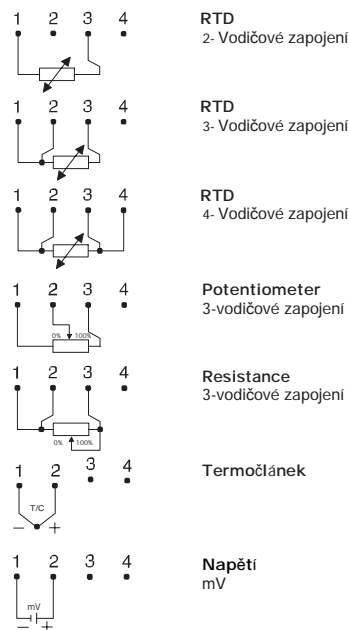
1 2 3 4

RTD
2- Vodičové zapojení

1 2 3 4

RTD
3- Vodičové zapojení

1 2 3 4

RTD
4- Vodičové zapojení

1 2 3 4

0% 100%

Potentiometer
3-vodičové zapojení

1 2 3 4

0% 100%

Resistance
3-vodičové zapojení

1 2 3 4

T/C
− +

Termočlánek

1 2 3 4

mV
− +

Napětí
mV